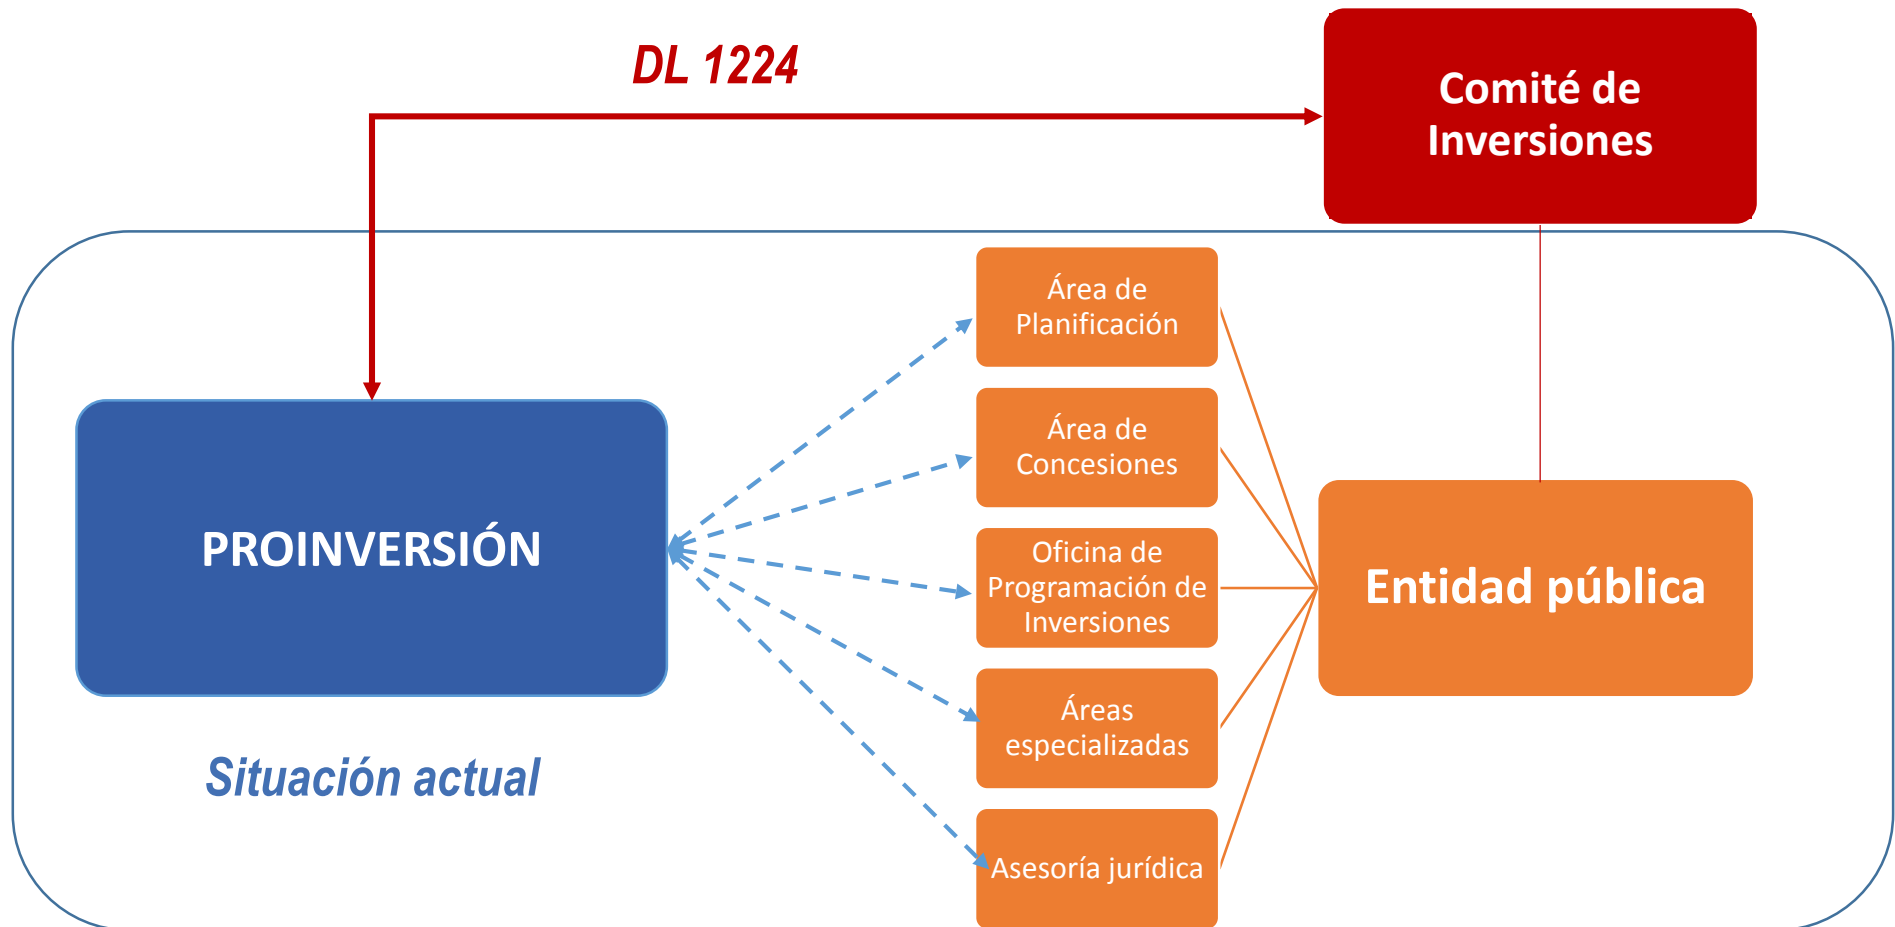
DL 1224

Comité de Inversiones

PROINVERSIÓN

Situación actual

Área de Planificación

Área de Concesiones

Oficina de Programación de Inversiones

Áreas especializadas

Asesoría jurídica

Entidad pública